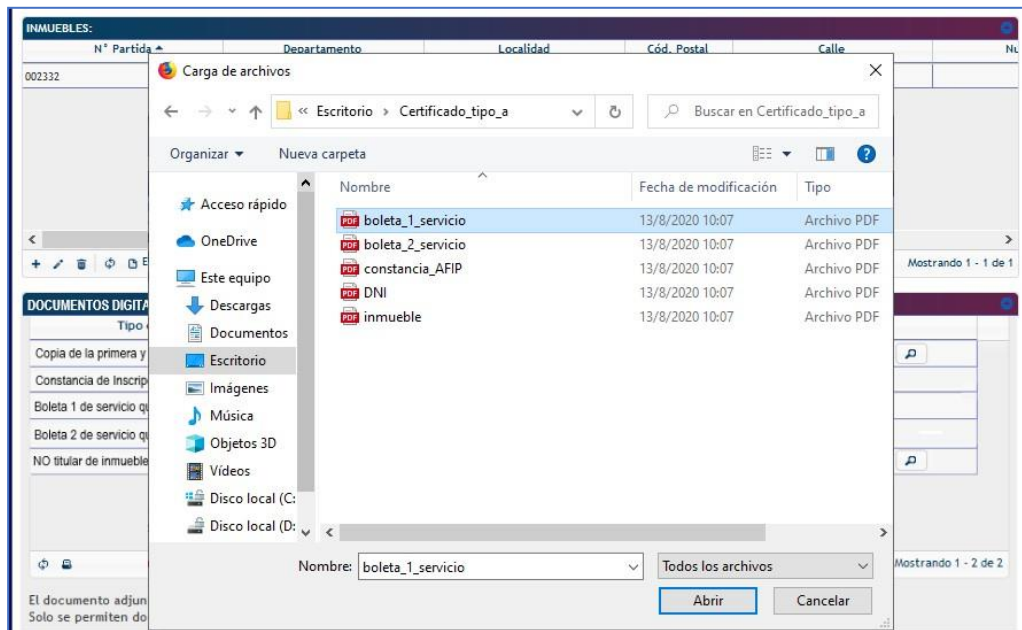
INMUEBLES:

| N° Partida | Departamento | Localidad | Cód. Postal | Calle | Nu |
|---|---|---|---|---|---|
| 002332 | | | | | |

Mostrando 1 - 1 de 1

DOCUMENTOS DIGITA
Tipo
Copia de la primera y
Constancia de Inscrip
Boleta 1 de servicio qu
Boleta 2 de servicio qu
NO titular de inmueble

Mostrando 1 - 2 de 2

El documento adjun
Solo se permiten do

Carga de archivos

« Escritorio › Certificado_tipo_a
Buscar en Certificado_tipo_a

Organizar ▾ Nueva carpeta

Acceso rápido
OneDrive
Este equipo
Descargas
Documentos
Escritorio
Imágenes
Música
Objetos 3D
Vídeos
Disco local (C:
Disco local (D:

| Nombre | Fecha de modificación | Tipo |
|---|---|---|
| boleta_1_servicio | 13/8/2020 10:07 | Archivo PDF |
| boleta_2_servicio | 13/8/2020 10:07 | Archivo PDF |
| constancia_AFIP | 13/8/2020 10:07 | Archivo PDF |
| DNI | 13/8/2020 10:07 | Archivo PDF |
| inmueble | 13/8/2020 10:07 | Archivo PDF |

Nombre: boleta_1_servicio
Todos los archivos
Abrir
Cancelar